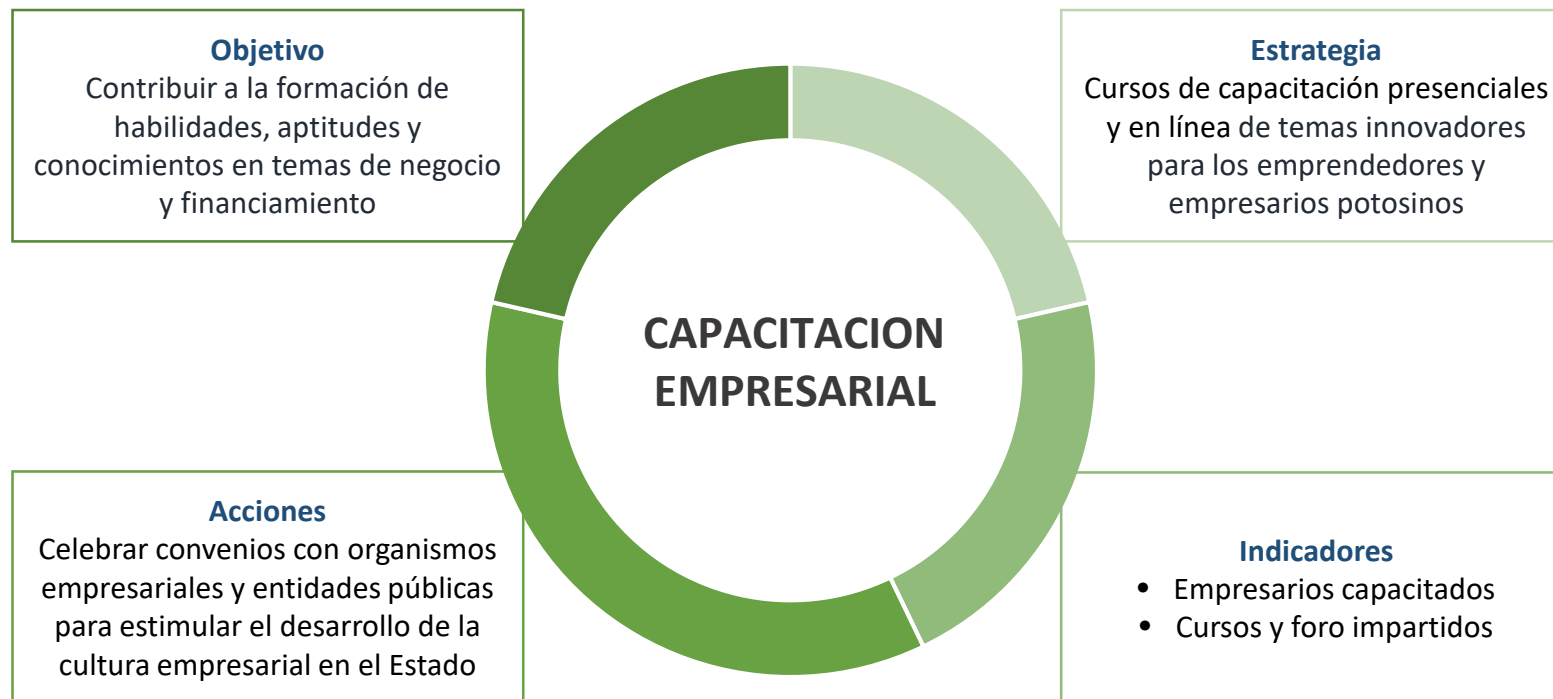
Objetivo
Contribuir a la formación de habilidades, aptitudes y conocimientos en temas de negocio y financiamiento

Estrategia
Cursos de capacitación presenciales y en línea de temas innovadores para los emprendedores y empresarios potosinos

CAPACITACION EMPRESARIAL

Acciones
Celebrar convenios con organismos empresariales y entidades públicas para estimular el desarrollo de la cultura empresarial en el Estado

Indicadores
• Empresarios capacitados
• Cursos y foro impartidos